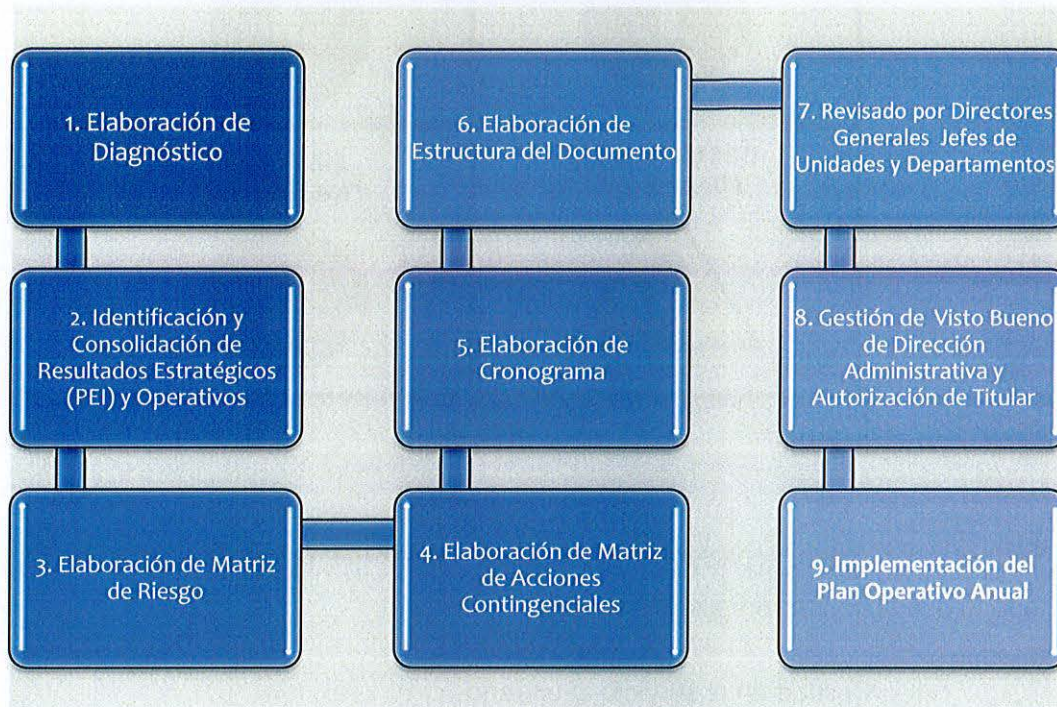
1. Elaboración de Diagnóstico

2. Identificación y Consolidación de Resultados Estratégicos (PEI) y Operativos

3. Elaboración de Matriz de Riesgo

4. Elaboración de Matriz de Acciones Contingenciales

5. Elaboración de Cronograma

6. Elaboración de Estructura del Documento

7. Revisado por Directores Generales Jefes de Unidades y Departamentos

8. Gestión de Visto Bueno de Dirección Administrativa y Autorización de Titular

9. Implementación del Plan Operativo Anual